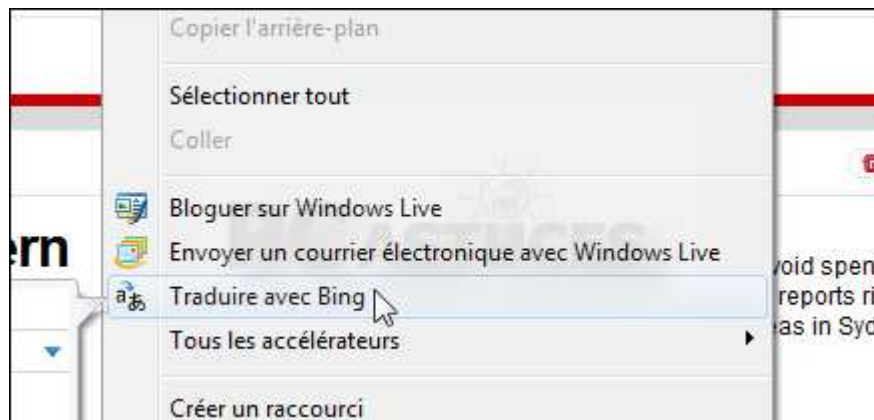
Copier l'arrière-plan

Sélectionner tout

Coller

Bloguer sur Windows Live

Envoyer un courrier électronique avec Windows Live

Traduire avec Bing

Tous les accélérateurs

Créer un raccourci

ern

void spen
reports ri
as in Syd

PC ASTUCES